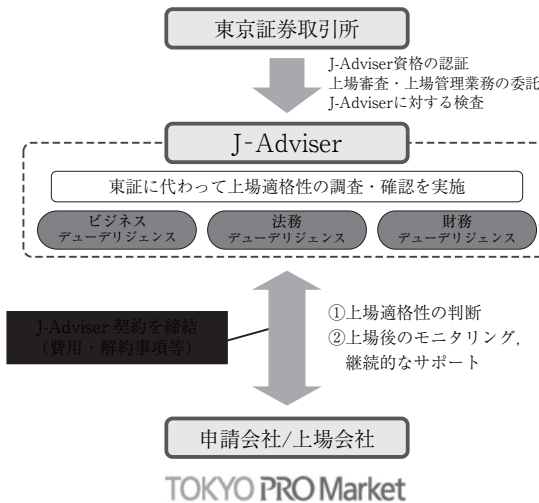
東京証券取引所

J-Adviser資格の認証
上場審査・上場管理業務の委託
J-Adviserに対する検査

J-Adviser

東証に代わって上場適格性の調査・確認を実施

ビジネス
デューデリジェンス

法務
デューデリジェンス

財務
デューデリジェンス

J-Adviser 契約を締結
（費用・解約事項等）

①上場適格性の判断
②上場後のモニタリング，継続的なサポート

申請会社/上場会社

TOKYO PRO Market